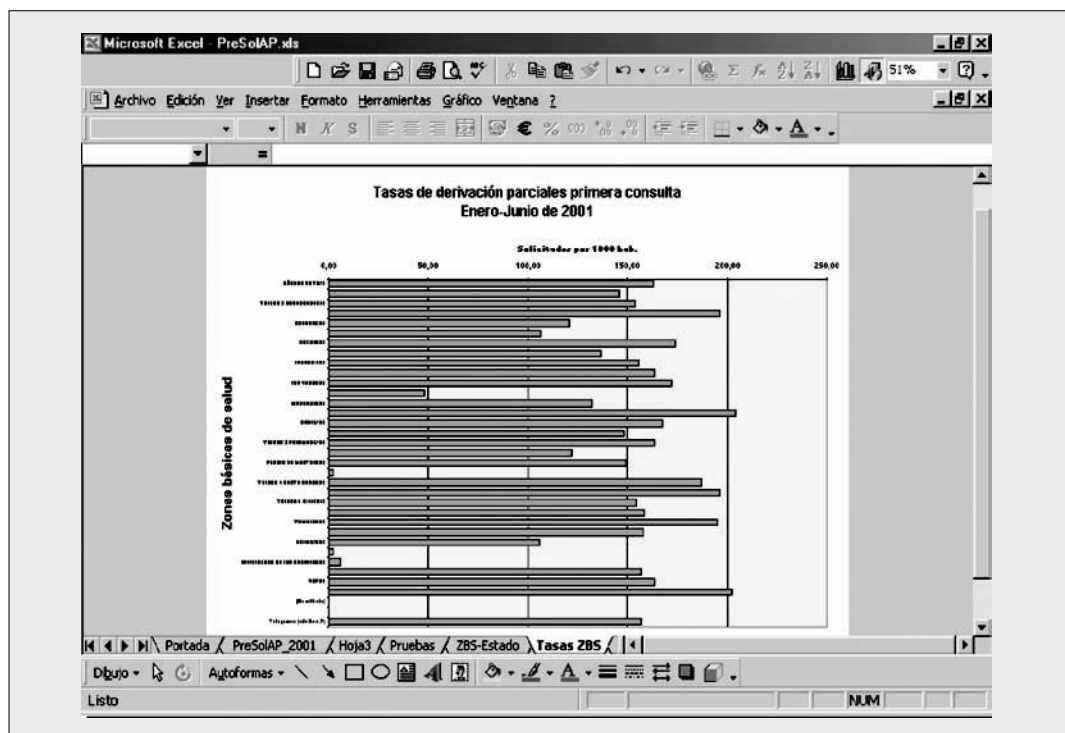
Microsoft Excel - PreSolAP.xls

51%

Archivo Edición Ver Insertar Formato Herramientas Gráfico Ventana ?

N K S € %

=

Tasas de derivación parciales primera consulta
Enero-Junio de 2001

Solicitudes por 1000 hab.

0,00 50,00 100,00 150,00 200,00 250,00

Zonas básicas de salud

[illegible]

Portada PreSolAP_2001 Hoja3 Pruebas ZBS-Estado Tasas ZBS

Dibujo Autoformas

Listo NUM